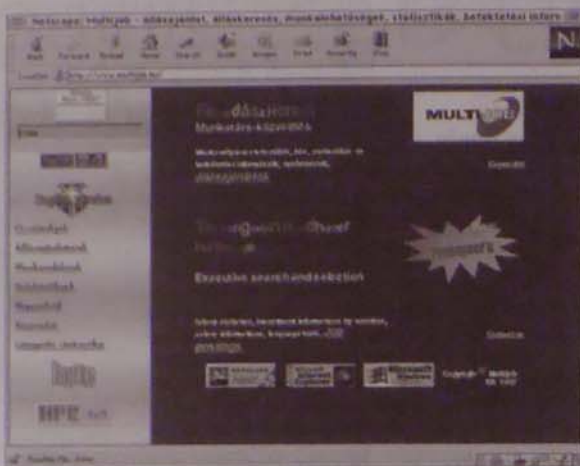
Netscape: Multijob - állásajánlat, álláskeresés, munkalehetőségek, statisztikák, befektetési infor
Back Forward Reload Home Search Guide Images Print Security Stop
Location: http://www.multijob.hu/
MULTI
Munkaerő-közvetítés
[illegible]
Executive search and selection
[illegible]
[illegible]